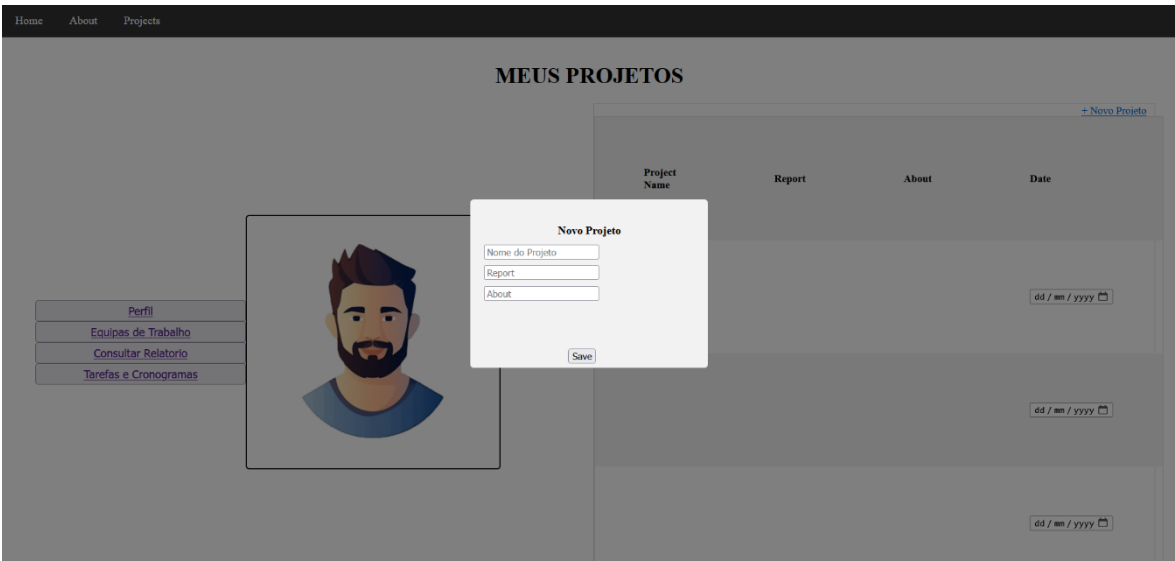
Home About Projects

MEUS PROJETOS

+ Novo Projeto

| Project Name | Report | About | Date |
|---|---|---|---|
| | | | dd / mm / yyyy |
| | | | dd / mm / yyyy |
| | | | dd / mm / yyyy |

Perfil
Equipas de Trabalho
Consultar Relatorio
Tarefas e Cronogramas

Novo Projeto

Nome do Projeto

Report

About

Save